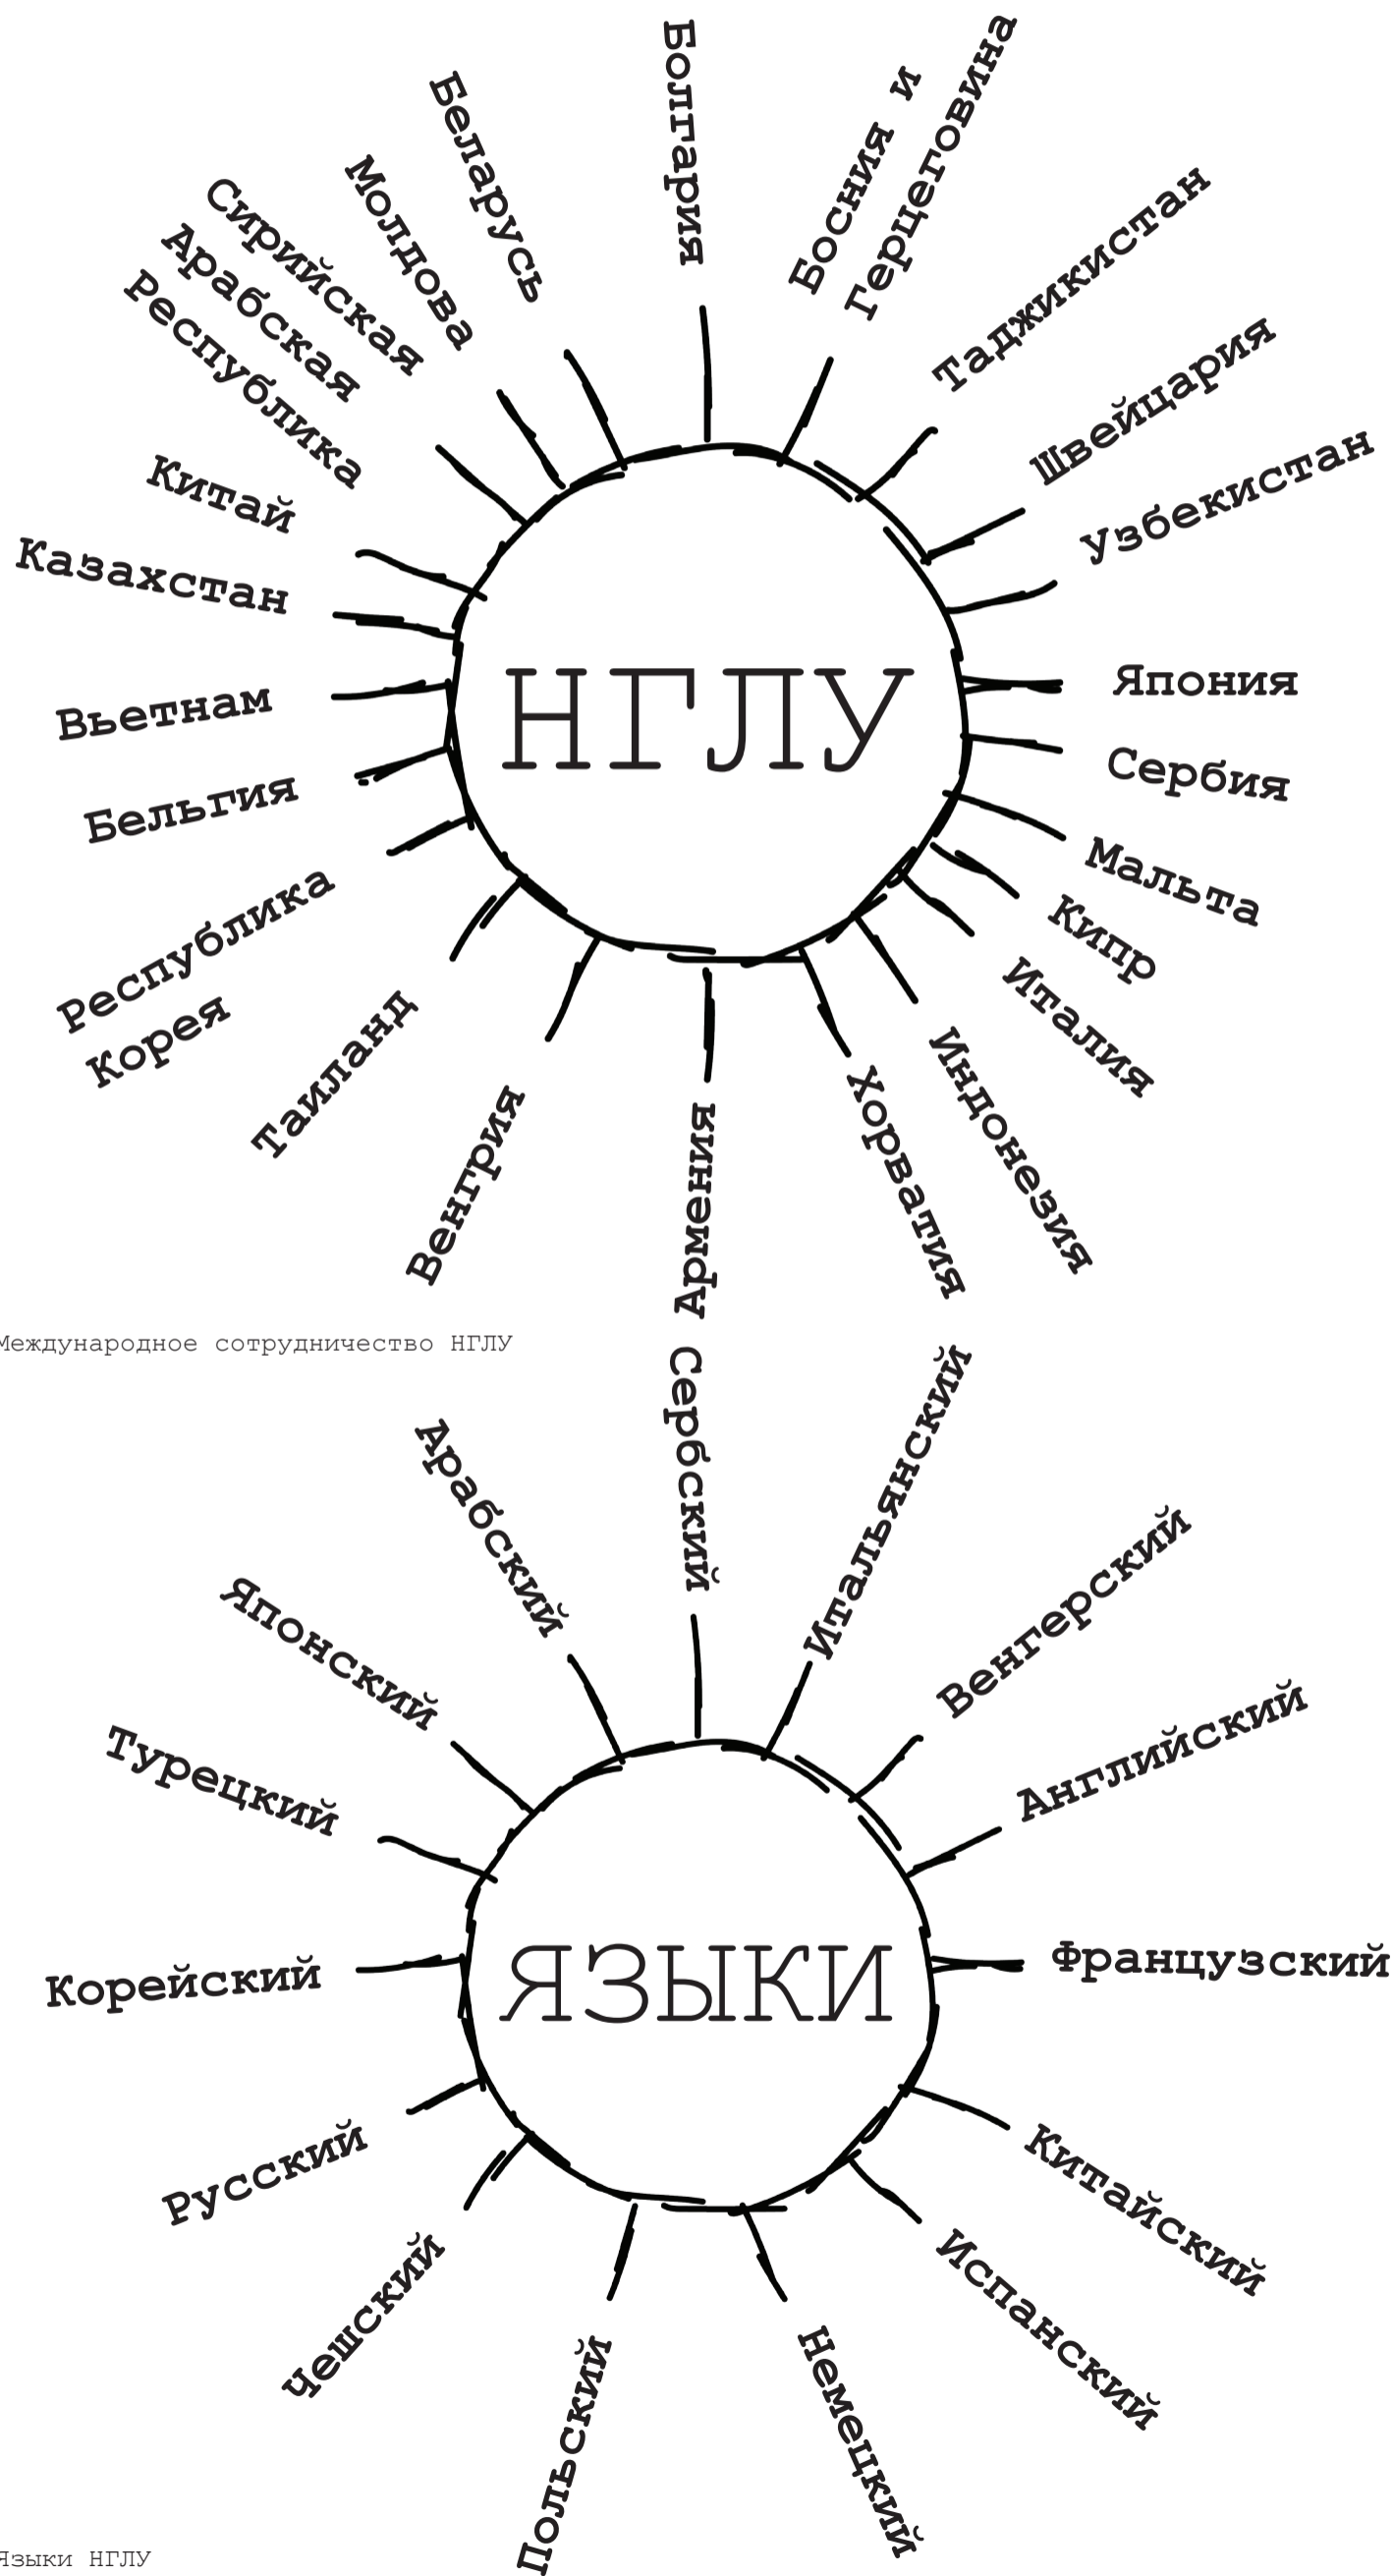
НГЛУ

Болгария
Босния и Герцеговина
Таджикистан
Швейцария
Узбекистан
Япония
Сербия
Мальта
Кипр
Италия
Индонезия
Хорватия
Армения
Венгрия
Таиланд
Республика Корея
Бельгия
Вьетнам
Казахстан
Китай
Сирийская Арабская Республика
Молдова
Беларусь

Международное сотрудничество НГЛУ

ЯЗЫКИ

Сербский
Итальянский
Венгерский
Английский
Французский
Китайский
Испанский
Немецкий
Польский
Чешский
Русский
Корейский
Турецкий
Японский
Арабский

Языки НГЛУ